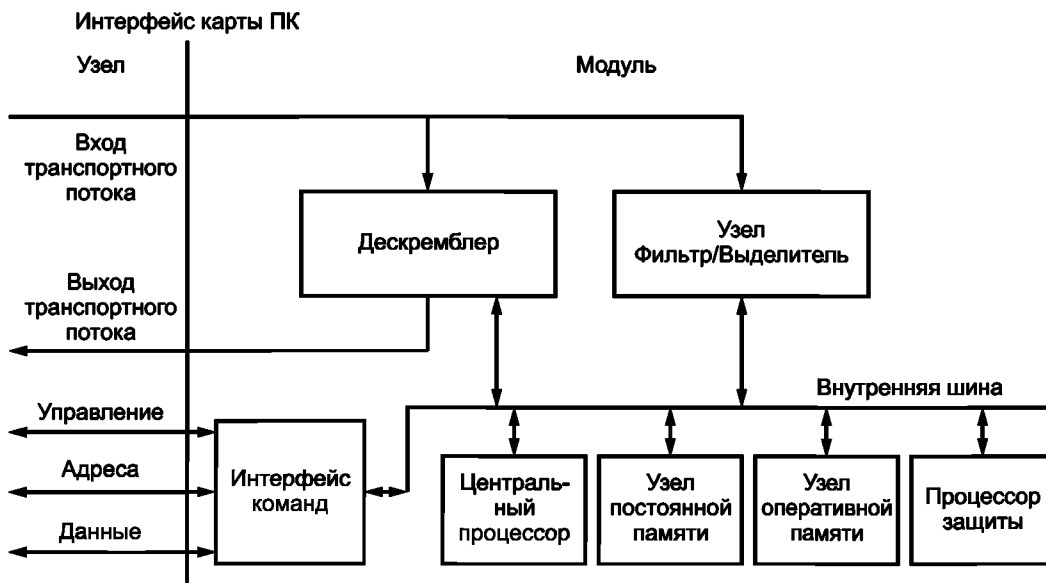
Интерфейс карты ПК

Узел

Модуль

Вход транспортного потока

Дескремблер

Узел Фильтр/Выделитель

Выход транспортного потока

Внутренняя шина

Управление

Адреса

Данные

Интерфейс команд

Централь-ный процессор

Узел постоянной памяти

Узел оперативной памяти

Процессор защиты